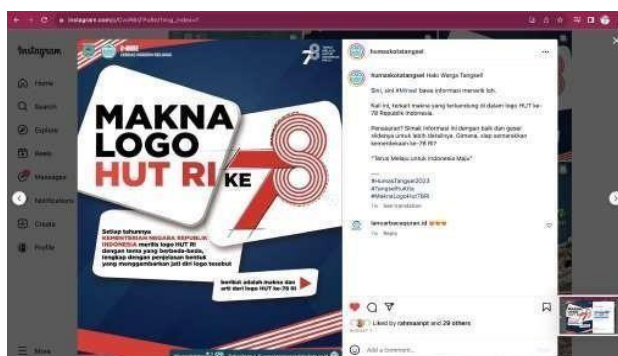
instagram.com/p/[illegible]

Instagram

Home

Search

Explore

Reels

Messages

Notifications

Create

Profile

More

MAKNA LOGO HUT RI KE 78

Setiap tahunnya KEMENTERIAN NEGARA REPUBLIK INDONESIA memiliki logo HUT RI dengan tema yang berbeda-beda, lengkap dengan penjelasan bentuk yang menggambarkan jati diri logo tersebut

berikut adalah makna dan arti dari logo HUT ke-78 RI

humaskotatangsel

humaskotatangsel Halo Warga Tangsel!

Sini, sini #Mimin bawa informasi menarik loh.

Kali ini, terkait makna yang terkandung di dalam logo HUT ke-78 Republik Indonesia.

Penasaran? Simak informasi ini dengan baik dan geser slidenya untuk lebih detailnya. Gimana, siap semarakan kemerdekaan ke-78 RI?

"Terus Melaju untuk Indonesia Maju"

#HumasTangsel2023
#TangselRuhAYa
#MaknaLogoHutTBRI
1w See translation

lamcarbacaquran.id
1w Reply

Liked by rahmaanpt and 29 others

Add a comment...